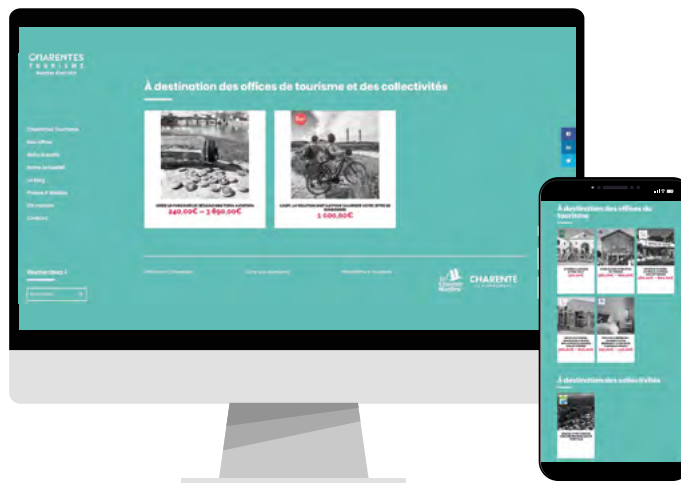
CHARENTES TOURISME

À destination des offices de tourisme et des collectivités

Charentes Tourisme
Nos offres
Notre actualité
Notre actualité
Le blog
Presse & Médias
On recrute
Contact

Rechercher :

240,00€ – 3 690,00€

Promo

1 600,00€

CHARENTE

À destination des offices de tourisme

À destination des salles d'élus